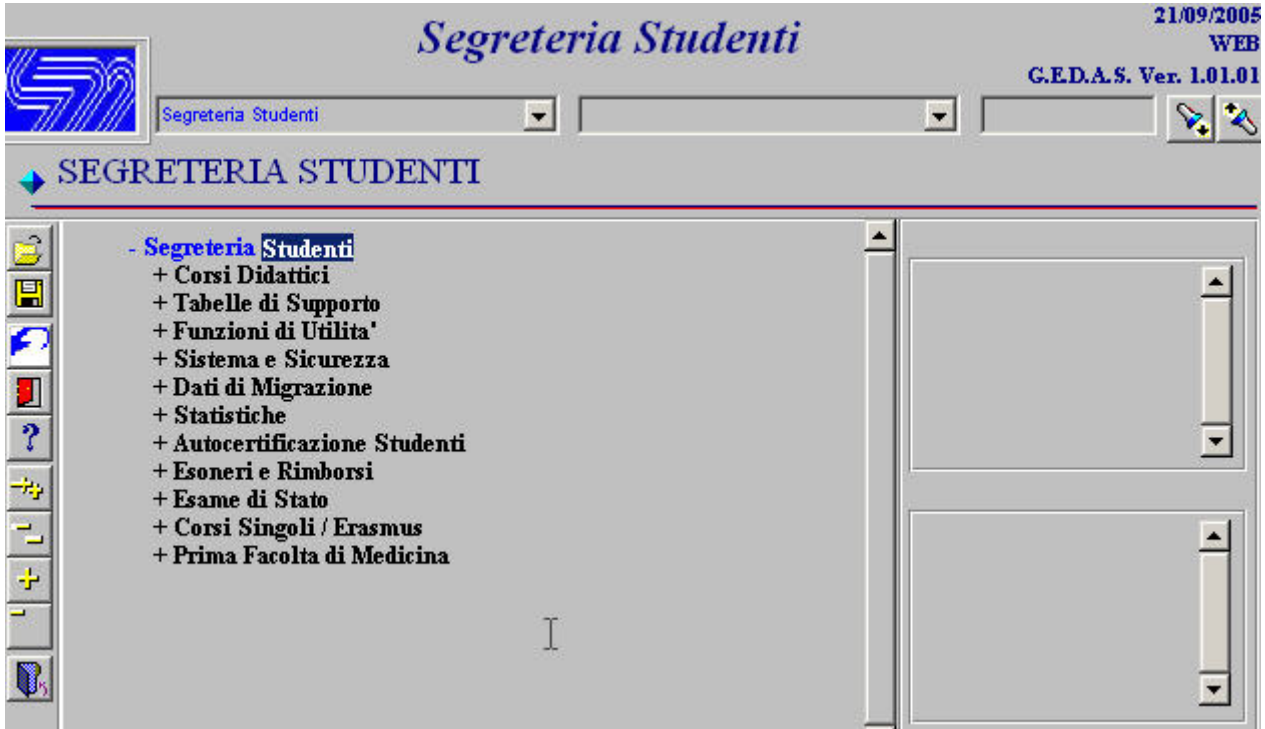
Segreteria Studenti

21/09/2005
WEB
G.E.D.A.S. Ver. 1.01.01

Segreteria Studenti

SEGRETERIA STUDENTI

- Segreteria Studenti
+ Corsi Didattici
+ Tabelle di Supporto
+ Funzioni di Utilita'
+ Sistema e Sicurezza
+ Dati di Migrazione
+ Statistiche
+ Autocertificazione Studenti
+ Esoneri e Rimborsi
+ Esame di Stato
+ Corsi Singoli / Erasmus
+ Prima Facolta di Medicina